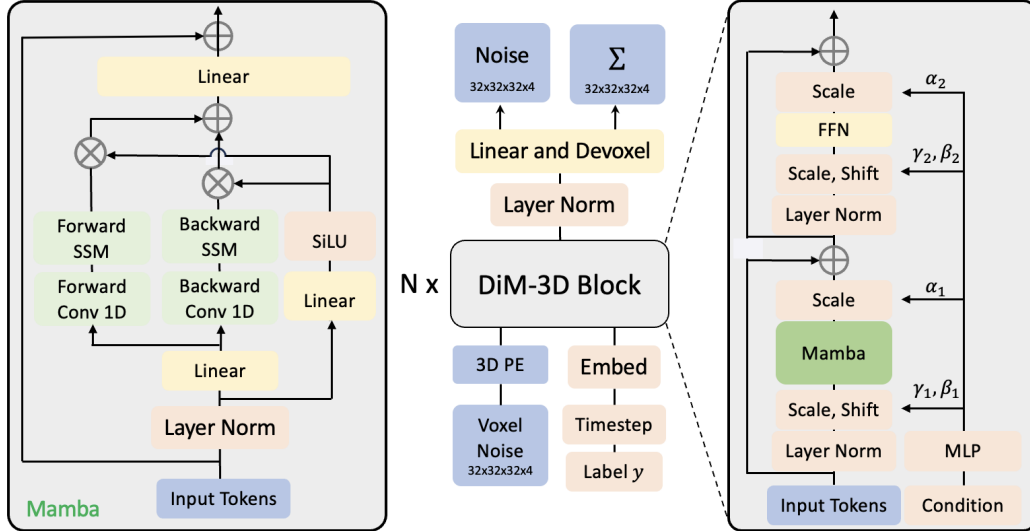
Linear

Forward SSM

Backward SSM

SiLU

Forward Conv 1D

Backward Conv 1D

Linear

Linear

Layer Norm

Input Tokens

Mamba

Noise
32x32x32x4

$\Sigma$
32x32x32x4

Linear and Devoxel

Layer Norm

N x

DiM-3D Block

3D PE

Embed

Voxel Noise
32x32x32x4

Timestep

Label $y$

Scale

$\alpha_2$

FFN

$\gamma_2, \beta_2$

Scale, Shift

Layer Norm

Scale

$\alpha_1$

Mamba

$\gamma_1, \beta_1$

Scale, Shift

Layer Norm

MLP

Input Tokens

Condition